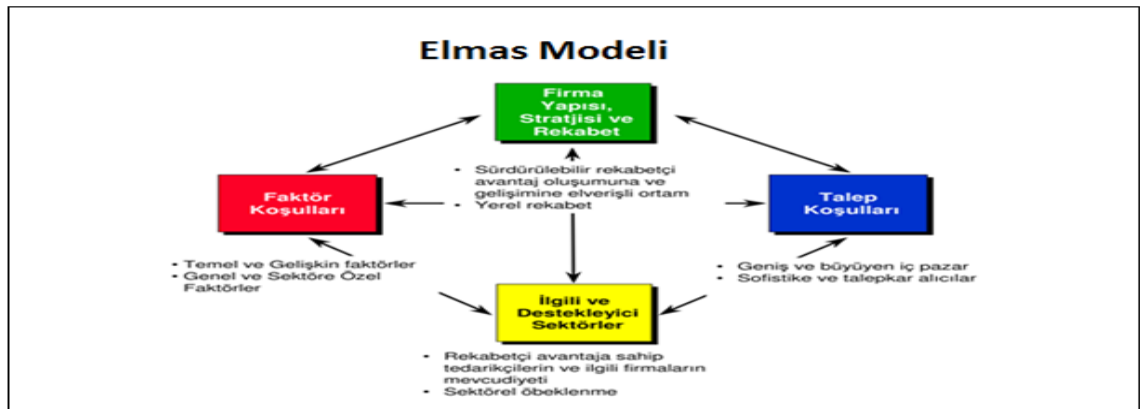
Elmas Modeli

Firma Yapısı, Stratjisi ve Rekabet

• Sürdürülebilir rekabetçi avantaj oluşumuna ve gelişimine elverişli ortam
• Yerel rekabet

Faktör Koşulları

Talep Koşulları

• Temel ve Gelişkin faktörler
• Genel ve Sektöre Özel Faktörler

• Geniş ve büyüyen iç pazar
• Sofistike ve talepkar alıcılar

İlgili ve Destekleyici Sektörler

• Rekabetçi avantaja sahip tedarikçilerin ve ilgili firmaların mevcudiyeti
• Sektörel öbeklenme